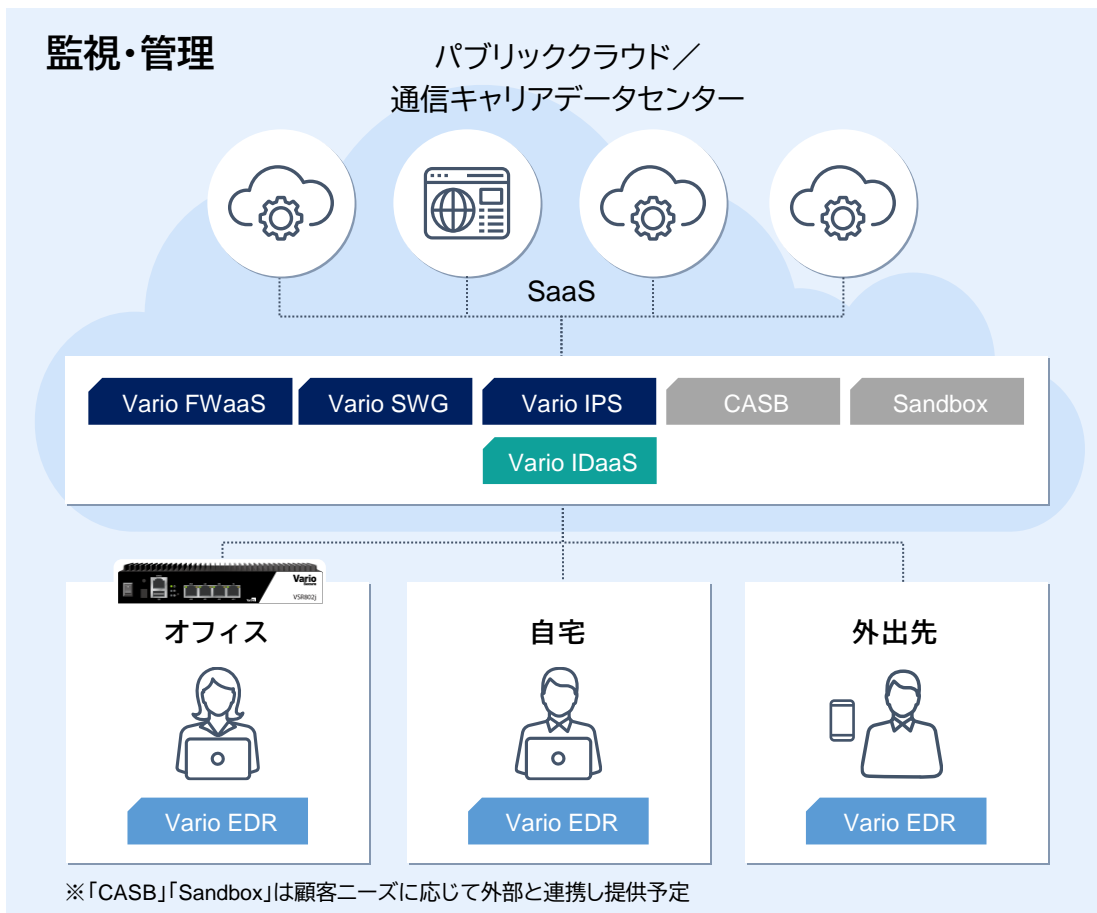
監視・管理

パブリッククラウド／
通信キャリアデータセンター

SaaS

Vario FWaaS
Vario SWG
Vario IPS
CASB
Sandbox
Vario IDaaS

Vario
VSR802J

オフィス
Vario EDR

自宅
Vario EDR

外出先
Vario EDR

※「CASB」「Sandbox」は顧客ニーズに応じて外部と連携し提供予定